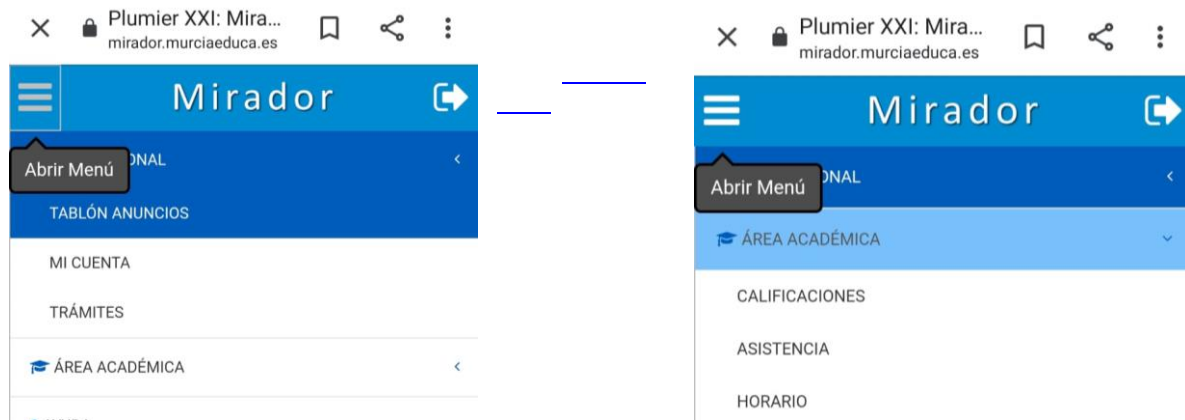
Plumier XXI: Mira...
mirador.murciaeduca.es

Mirador

Abrir Menú
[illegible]ONAL

TABLÓN ANUNCIOS

MI CUENTA

TRÁMITES

ÁREA ACADÉMICA

Plumier XXI: Mira...
mirador.murciaeduca.es

Mirador

Abrir Menú
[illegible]ONAL

ÁREA ACADÉMICA

CALIFICACIONES

ASISTENCIA

HORARIO